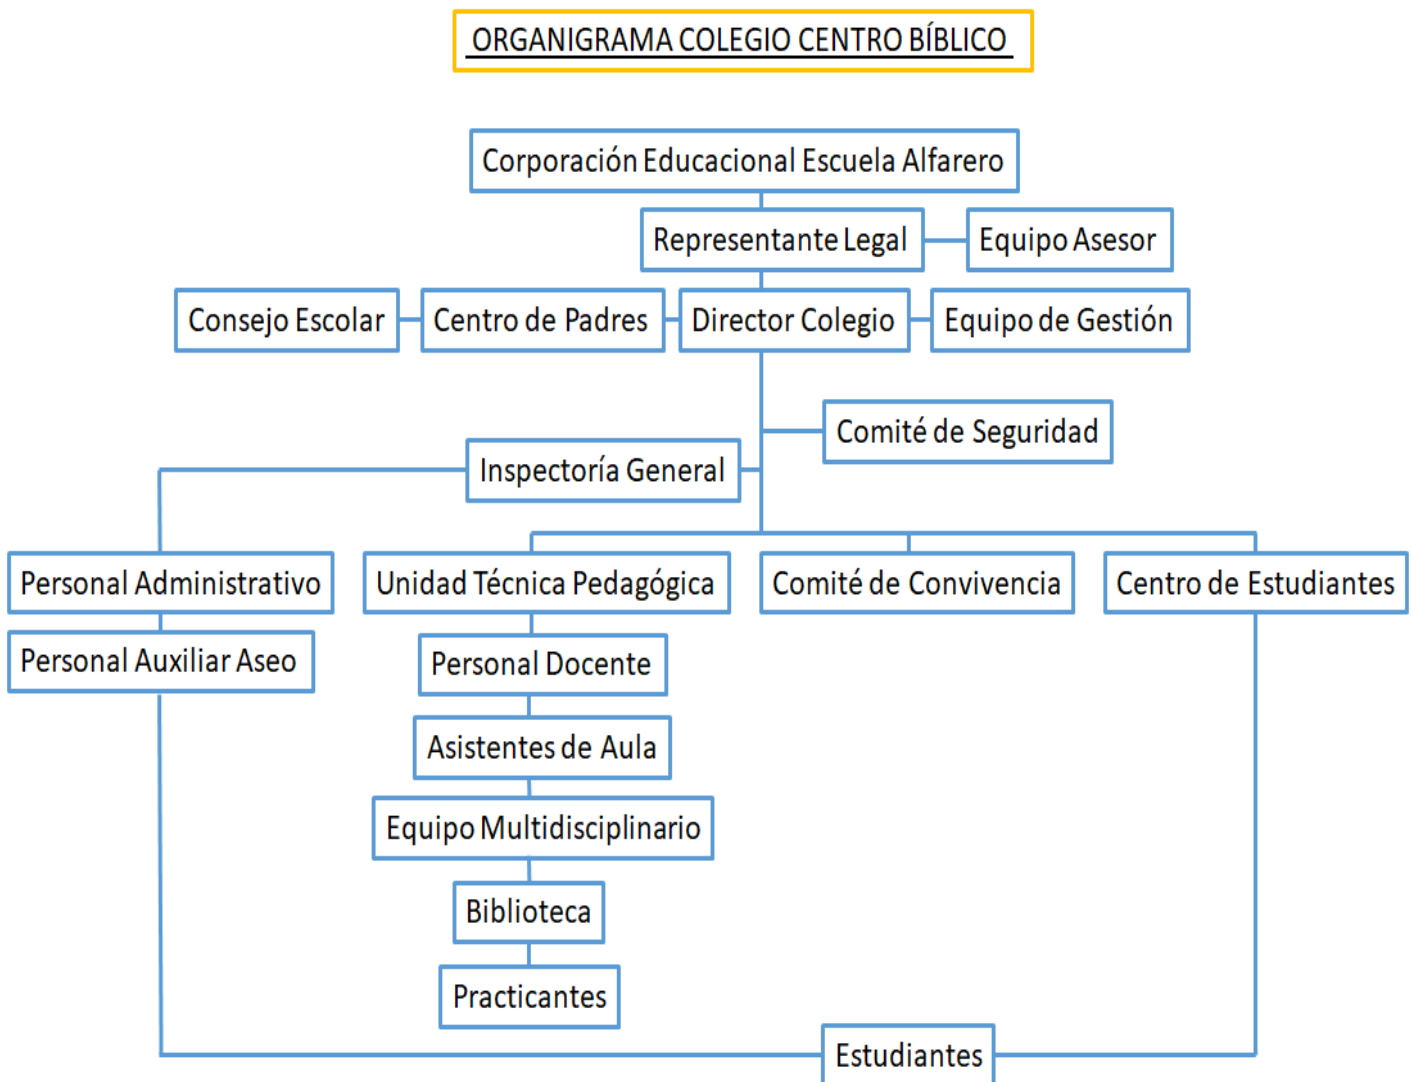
ORGANIGRAMA COLEGIO CENTRO BÍBLICO

Corporación Educacional Escuela Alfarero

Representante Legal

Equipo Asesor

Consejo Escolar

Centro de Padres

Director Colegio

Equipo de Gestión

Comité de Seguridad

Inspectoría General

Personal Administrativo

Unidad Técnica Pedagógica

Comité de Convivencia

Centro de Estudiantes

Personal Auxiliar Aseo

Personal Docente

Asistentes de Aula

Equipo Multidisciplinario

Biblioteca

Practicantes

Estudiantes